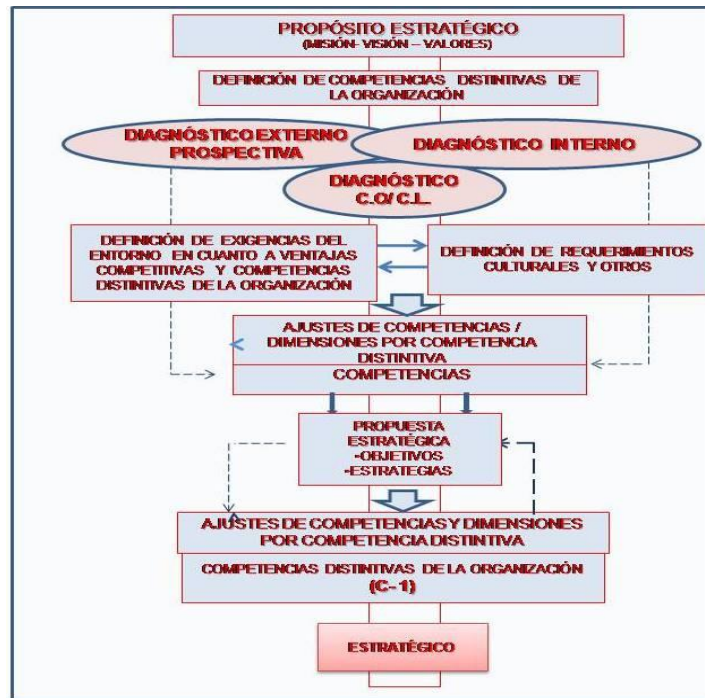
PROPÓSITO ESTRATÉGICO
(MISIÓN- VISIÓN – VALORES)

DEFINICIÓN DE COMPETENCIAS DISTINTIVAS DE LA ORGANIZACIÓN

DIAGNÓSTICO EXTERNO PROSPECTIVA

DIAGNÓSTICO INTERNO

DIAGNÓSTICO C.O/ C.L.

DEFINICIÓN DE EXIGENCIAS DEL ENTORNO EN CUANTO A VENTAJAS COMPETITIVAS Y COMPETENCIAS DISTINTIVAS DE LA ORGANIZACIÓN

DEFINICIÓN DE REQUERIMIENTOS CULTURALES Y OTROS

AJUSTES DE COMPETENCIAS / DIMENSIONES POR COMPETENCIA DISTINTIVA

COMPETENCIAS

PROPUESTA ESTRATÉGICA
-OBJETIVOS
-ESTRATEGIAS

AJUSTES DE COMPETENCIAS Y DIMENSIONES POR COMPETENCIA DISTINTIVA

COMPETENCIAS DISTINTIVAS DE LA ORGANIZACIÓN (C-1)

ESTRATÉGICO